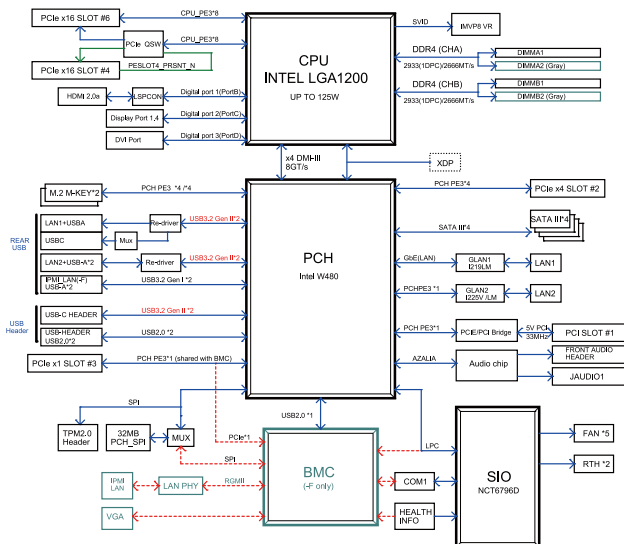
PCIe x16 SLOT #6
CPU_PE3*8
PCIe QSW
CPU_PE3*8
PCIe x16 SLOT #4
PESLOT4_PRSNT_N
HDMI 2.0a
SPCON
Digital port 1(PortB)
Display Port 1.4
Digital port 2(PortC)
DVI Port
Digital port 3(PortD)

CPU
INTEL LGA1200
UP TO 125W

SVID
IMVP8 VR
DDR4 (CHA)
DIMMA1
2933(1DPC)/2666MT/s
DIMMA2 (Gray)
DDR4 (CHB)
DIMMB1
2933(1DPC)/2666MT/s
DIMMB2 (Gray)

x4 DMI III
8GT/s
XDP

M.2 M-KEY*2
PCH PE3 *4 /*4
PCH PE3*4
PCIe x4 SLOT #2
REAR USB
LAN1+USBA
USBC
Mux
Re-driver
USB3.2 Gen II*2
LAN2+USB-A*2
Re-driver
USB3.2 Gen II*2
IPMI_LAN(-F) USB-A*2
USB3.2 Gen I *2
USB Header
USB-C HEADER
USB3.2 Gen II *2
USB-HEADER USB2.0*2
USB2.0 *2
PCIe x1 SLOT #3
PCH PE3*1 (shared with BMC)

PCH
Intel W480

SATA III*4
SATA III*4
GbE(LAN)
GLAN1
I219LM
LAN1
PCHPE3 *1
GLAN2
I225V /LM
LAN2
PCH PE3*1
PCIE/PCI Bridge
5V PCI 33MHz
PCI SLOT #1
AZALIA
Audio chip
FRONT AUDIO HEADER
JAUDIO1

SPI
TPM2.0 Header
32MB PCH_SPI
MUX
USB2.0 *1
PCIe*1
SPI
LPC
IPMI LAN
LAN PHY
RGMII
BMC
(-F only)
COM1
VGA
HEALTH INFO
SIO
NCT6796D
FAN *5
RTH *2